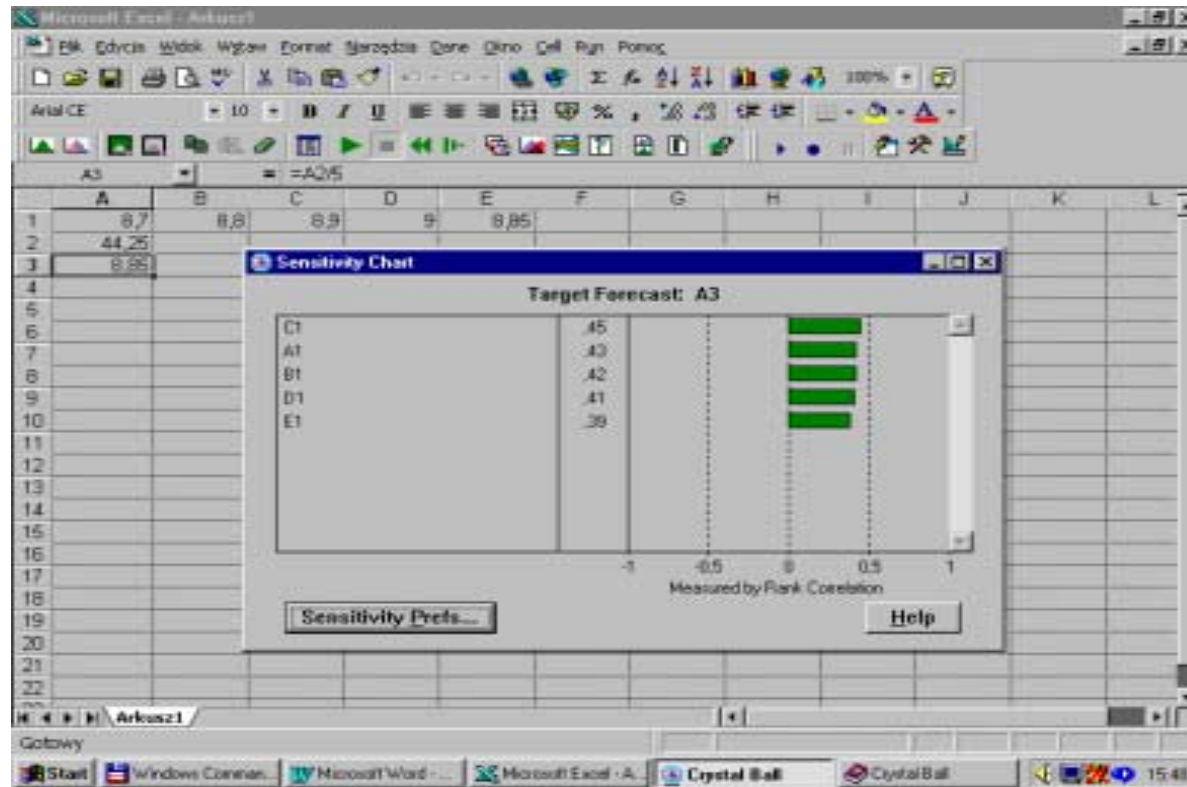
Microsoft Excel - Arkusz1

Plik Edycja Widok Wstaw Format Narzędzia Dane Okno Cell Run Pomoc

100%

Arial CE 10

A3 = =A2/5

| | A | B | C | D | E | F | G | H | I | J | K | L |
|---|---|---|---|---|---|---|---|---|---|---|---|---|
| 1 | 8,7 | 8,8 | 8,9 | 9 | 8,85 | | | | | | | |
| 2 | 44,25 | | | | | | | | | | | |
| 3 | 8,85 | | | | | | | | | | | |

Sensitivity Chart

Target Forecast: A3

| | |
|---|---|
| C1 | ,45 |
| A1 | ,43 |
| B1 | ,42 |
| D1 | ,41 |
| E1 | ,39 |

-1 -0,5 0 0,5 1

Measured by Rank Correlation

Sensitivity Prefs...

Help

Arkusz1

Gotowy

Start Windows Comman... Microsoft Word - ... Microsoft Excel - A... Crystal Ball Crystal Ball 15:48